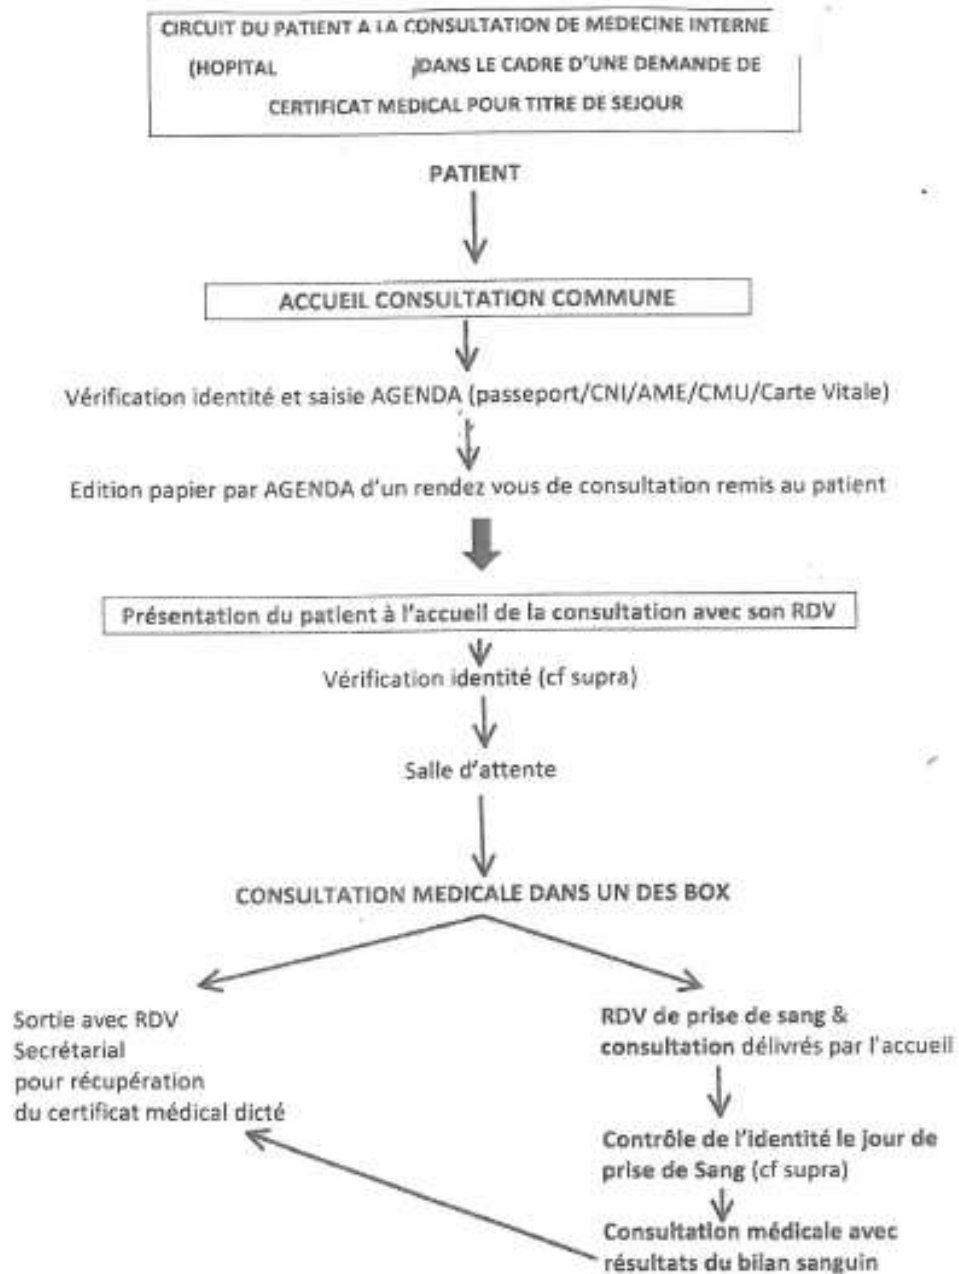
CIRCUIT DU PATIENT A LA CONSULTATION DE MEDECINE INTERNE (HOPITAL )DANS LE CADRE D'UNE DEMANDE DE CERTIFICAT MEDICAL POUR TITRE DE SEJOUR

PATIENT

ACCUEIL CONSULTATION COMMUNE

Vérification identité et saisie AGENDA (passeport/CNI/AME/CMU/Carte Vitale)

Edition papier par AGENDA d'un rendez vous de consultation remis au patient

Présentation du patient à l'accueil de la consultation avec son RDV

Vérification identité (cf supra)

Salle d'attente

CONSULTATION MEDICALE DANS UN DES BOX

Sortie avec RDV Secrétarial pour récupération du certificat médical dicté

RDV de prise de sang & consultation délivrés par l'accueil

Contrôle de l'identité le jour de prise de Sang (cf supra)

Consultation médicale avec résultats du bilan sanguin